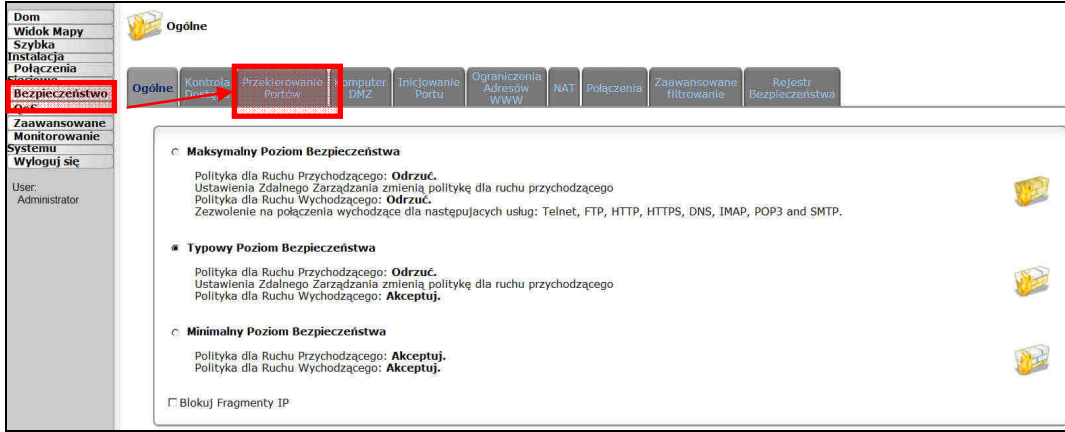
Dom
Widok Mapy
Szybka Instalacja
Połączenia Sieciowe
Bezpieczeństwo
QoS
Zaawansowane
Monitorowanie Systemu
Wyloguj się

User:
Administrator

Ogólne

Ogólne | Kontrola Dostępu | Przekierowanie Portów | Computer DMZ | Inicjowanie Portu | Ograniczenia Adresów WWW | NAT | Połączenia | Zaawansowane filtrowanie | Rejestr Bezpieczeństwa

Maksymalny Poziom Bezpieczeństwa

Polityka dla Ruchu Przychodzącego: Odrzuć.
Ustawienia Zdalnego Zarządzania zmienią politykę dla ruchu przychodzącego
Polityka dla Ruchu Wychodzącego: Odrzuć.
Zezwolenie na połączenia wychodzące dla nastepujacych usług: Telnet, FTP, HTTP, HTTPS, DNS, IMAP, POP3 and SMTP.

Typowy Poziom Bezpieczeństwa

Polityka dla Ruchu Przychodzącego: Odrzuć.
Ustawienia Zdalnego Zarządzania zmienią politykę dla ruchu przychodzącego
Polityka dla Ruchu Wychodzącego: Akceptuj.

Minimalny Poziom Bezpieczeństwa

Polityka dla Ruchu Przychodzącego: Akceptuj.
Polityka dla Ruchu Wychodzącego: Akceptuj.

Blokuj Fragmenty IP